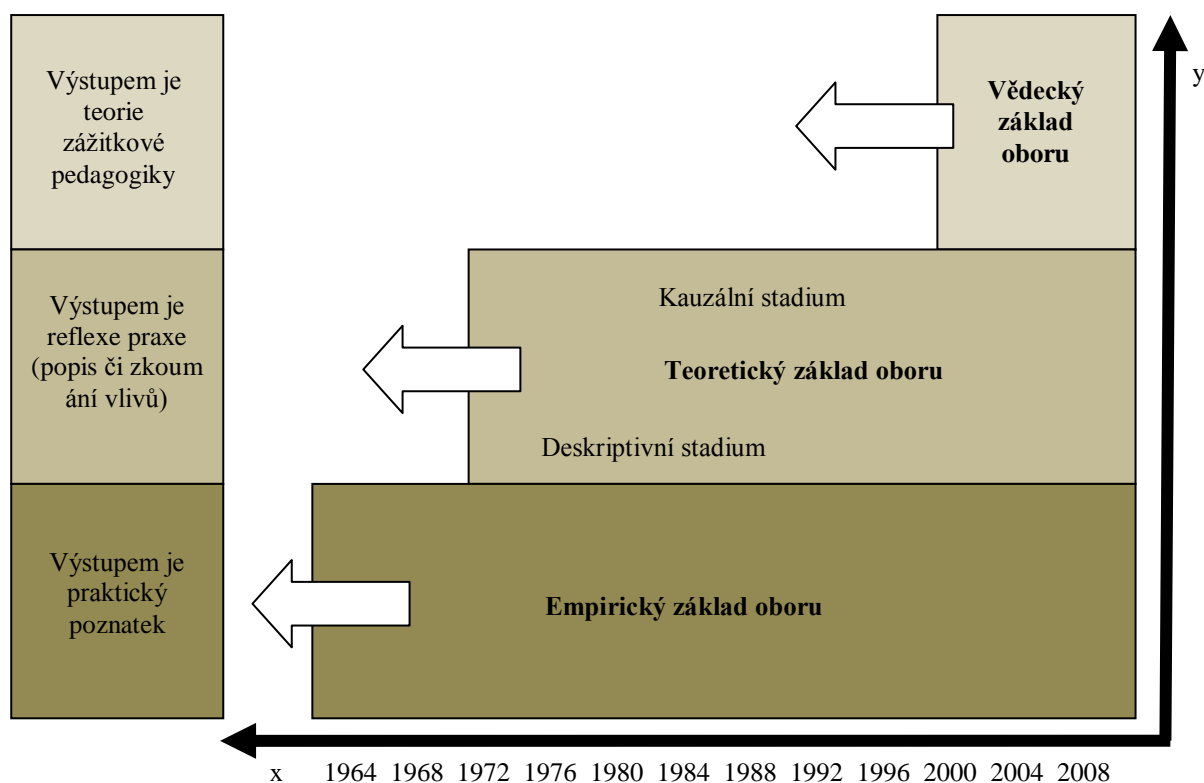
Výstupem je teorie zážitkové pedagogiky

Vědecký základ oboru

y

Výstupem je reflexe praxe (popis či zkoum ání vlivů)

Kauzální stadium

Teoretický základ oboru

Deskriptivní stadium

Výstupem je praktický poznatek

Empirický základ oboru

x 1964 1968 1972 1976 1980 1984 1988 1992 1996 2000 2004 2008